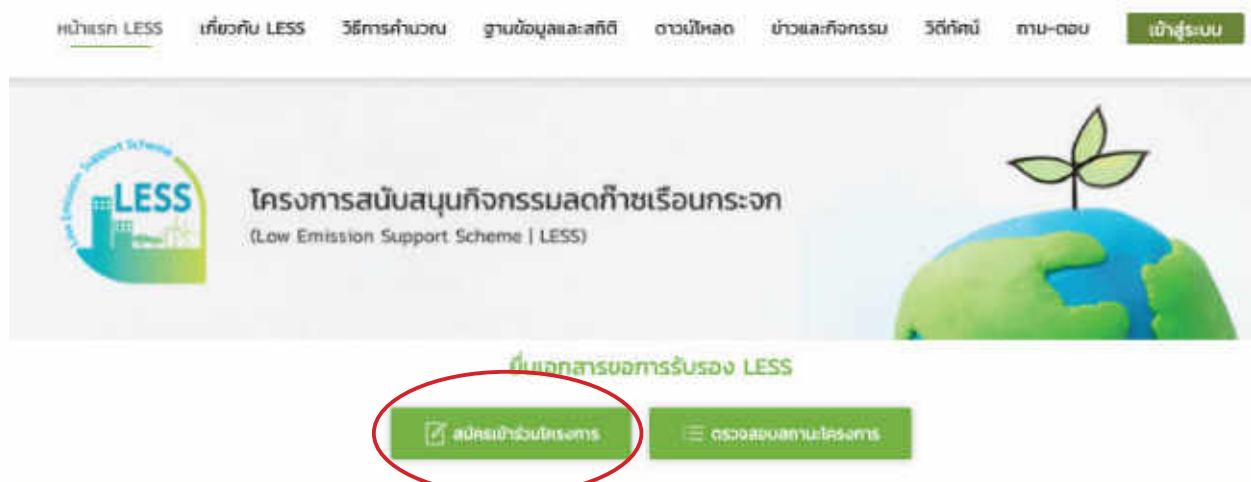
หน้าแรก LESS เกี่ยวกับ LESS วิธีการคำนวณ ฐานข้อมูลและสถิติ ดาวน์โหลด ข่าวและกิจกรรม วีดิทัศน์ ถาม-ตอบ เข้าสู่ระบบ

Low Emission Support Scheme
LESS

โครงการสนับสนุนกิจกรรมลดก๊าซเรือนกระจก
(Low Emission Support Scheme | LESS)

ยื่นเอกสารขอการรับรอง LESS

สมัครเข้าร่วมโครงการ

ตรวจสอบสถานะโครงการ